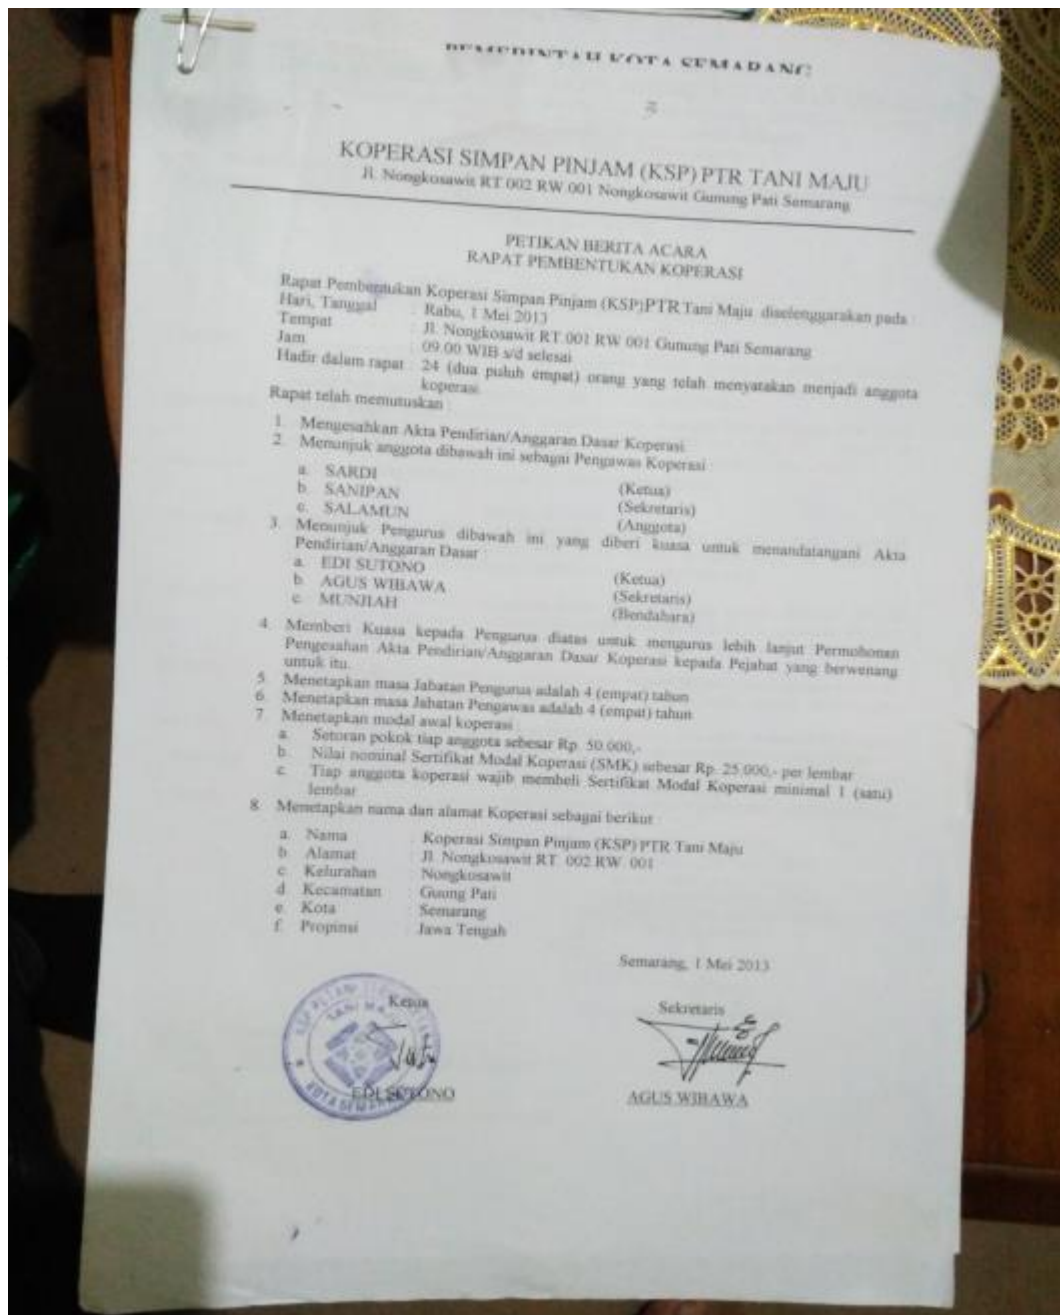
PEMERINTAH KOTA SEMARANG

KOPERASI SIMPAN PINJAM (KSP) PTR TANI MAJU
Jl. Nongkosawit RT 002 RW 001 Nongkosawit Gunung Pati Semarang

PETIKAN BERITA ACARA
RAPAT PEMBENTUKAN KOPERASI

Rapat Pembentukan Koperasi Simpan Pinjam (KSP) PTR Tani Maju diselenggarakan pada
Hari, Tanggal : Rabu, 1 Mei 2013
Tempat : Jl. Nongkosawit RT 001 RW 001 Gunung Pati Semarang
Jam : 09.00 WIB s/d selesai
Hadir dalam rapat : 24 (dua puluh empat) orang yang telah menyatakan menjadi anggota koperasi
Rapat telah memutuskan :

1. Mengesahkan Akta Pendirian/Anggaran Dasar Koperasi
2. Menunjuk anggota dibawah ini sebagai Pengawas Koperasi
a. SARDI (Ketua)
b. SANIPAN (Sekretaris)
c. SALAMUN (Anggota)
3. Menunjuk Pengurus dibawah ini yang diberi kuasa untuk menandatangani Akta Pendirian/Anggaran Dasar
a. EDI SUTONO (Ketua)
b. AGUS WIBAWA (Sekretaris)
c. MUNJIAH (Bendahara)
4. Memberi Kuasa kepada Pengurus diatas untuk mengurus lebih lanjut Permohonan Pengesahan Akta Pendirian/Anggaran Dasar Koperasi kepada Pejabat yang berwenang untuk itu.
5. Menetapkan masa Jabatan Pengurus adalah 4 (empat) tahun
6. Menetapkan masa Jabatan Pengawas adalah 4 (empat) tahun
7. Menetapkan modal awal koperasi :
a. Setoran pokok tiap anggota sebesar Rp. 50.000,-
b. Nilai nominal Sertifikat Modal Koperasi (SMK) sebesar Rp. 25.000,- per lembar
c. Tiap anggota koperasi wajib membeli Sertifikat Modal Koperasi minimal 1 (satu) lembar
8. Menetapkan nama dan alamat Koperasi sebagai berikut :
a. Nama : Koperasi Simpan Pinjam (KSP) PTR Tani Maju
b. Alamat : Jl. Nongkosawit RT. 002 RW. 001
c. Kelurahan : Nongkosawit
d. Kecamatan : Guung Pati
e. Kota : Semarang
f. Propinsi : Jawa Tengah

Semarang, 1 Mei 2013

Ketua
KSP PTR TANI MAJU KOTA SEMARANG
EDI SUTONO

Sekretaris
AGUS WIBAWA